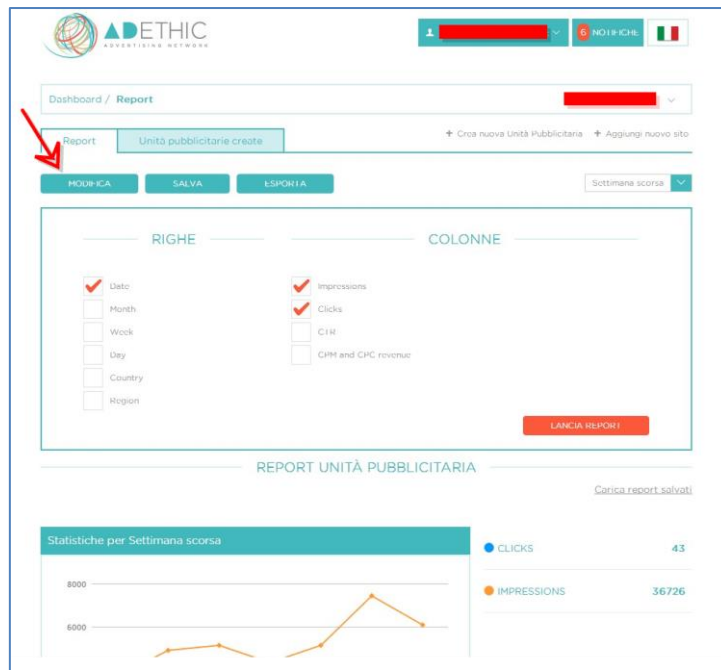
ADETHIC
ADVERTISING NETWORK

6 NOTIFICHE

Dashboard / Report

Report | Unità pubblicitarie create

+ Crea nuova Unità Pubblicitaria + Aggiungi nuovo sito

MODIFICA SALVA ESPORTA

Settimana scorsa

RIGHE

Date
Month
Week
Day
Country
Region

COLONNE

Impressions
Clicks
CTR
CPM and CPC revenue

LANCIA REPORT

REPORT UNITÀ PUBBLICITARIA

Carica report salvati

Statistiche per Settimana scorsa

8000
6000

CLICKS 43

IMPRESSIONS 36726